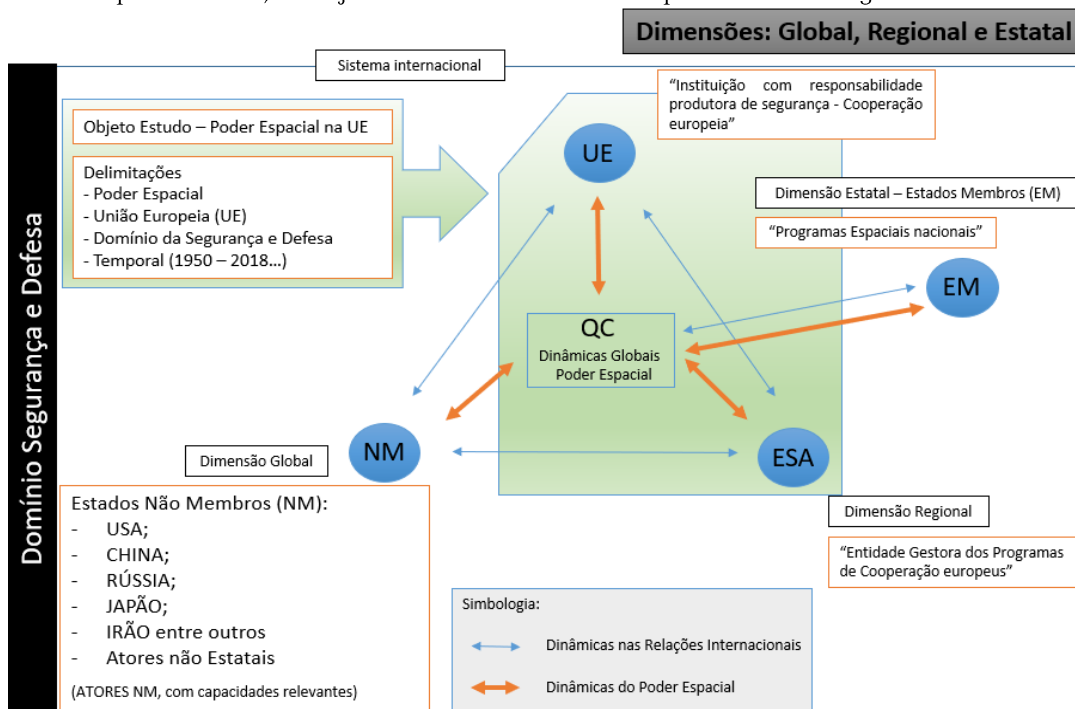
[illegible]

Dimensões: Global, Regional e Estatal

Sistema internacional

Domínio Segurança e Defesa

Objeto Estudo – Poder Espacial na UE

Delimitações
- Poder Espacial
- União Europeia (UE)
- Domínio da Segurança e Defesa
- Temporal (1950 – 2018...)

"Instituição com responsabilidade produtora de segurança - Cooperação europeia"

UE

Dimensão Estatal – Estados Membros (EM)

"Programas Espaciais nacionais"

EM

QC
Dinâmicas Globais
Poder Espacial

NM

ESA

Dimensão Global

Dimensão Regional

"Entidade Gestora dos Programas de Cooperação europeus"

Estados Não Membros (NM):
- USA;
- CHINA;
- RÚSSIA;
- JAPÃO;
- IRÃO entre outros
- Atores não Estatais

(ATORES NM, com capacidades relevantes)

Simbologia:

Dinâmicas nas Relações Internacionais

Dinâmicas do Poder Espacial